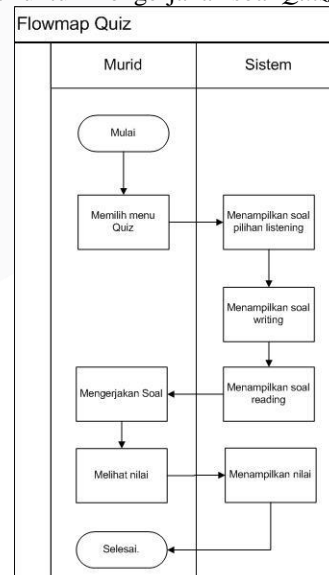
Flowmap Quiz

Murid

Sistem

Mulai

Memilih menu Quiz

Menampilkan soal pilihan listening

Menampilkan soal writing

Menampilkan soal reading

Mengerjakan Soal

Melihat nilai

Menampilkan nilai

Selesai.